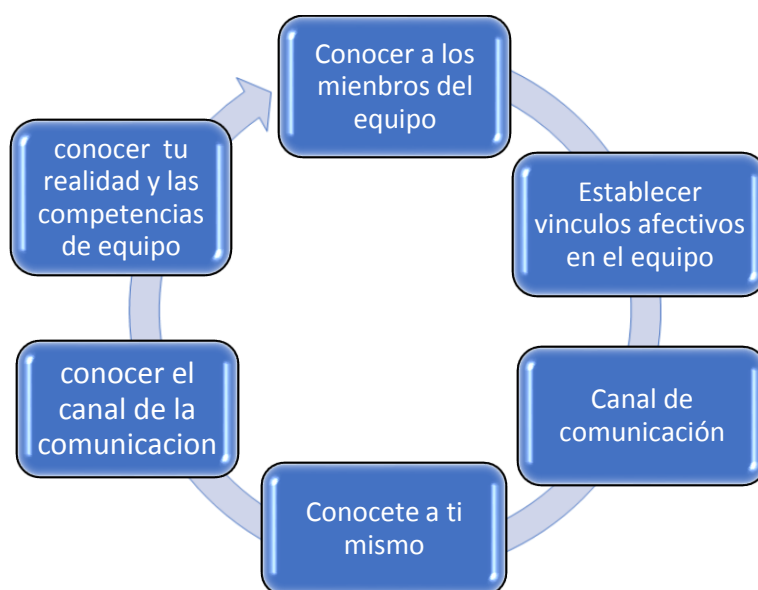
Conocer a los mienbros del equipo

Establecer vinculos afectivos en el equipo

Canal de comunicación

Conocete a ti mismo

conocer el canal de la comunicacion

conocer tu realidad y las competencias de equipo